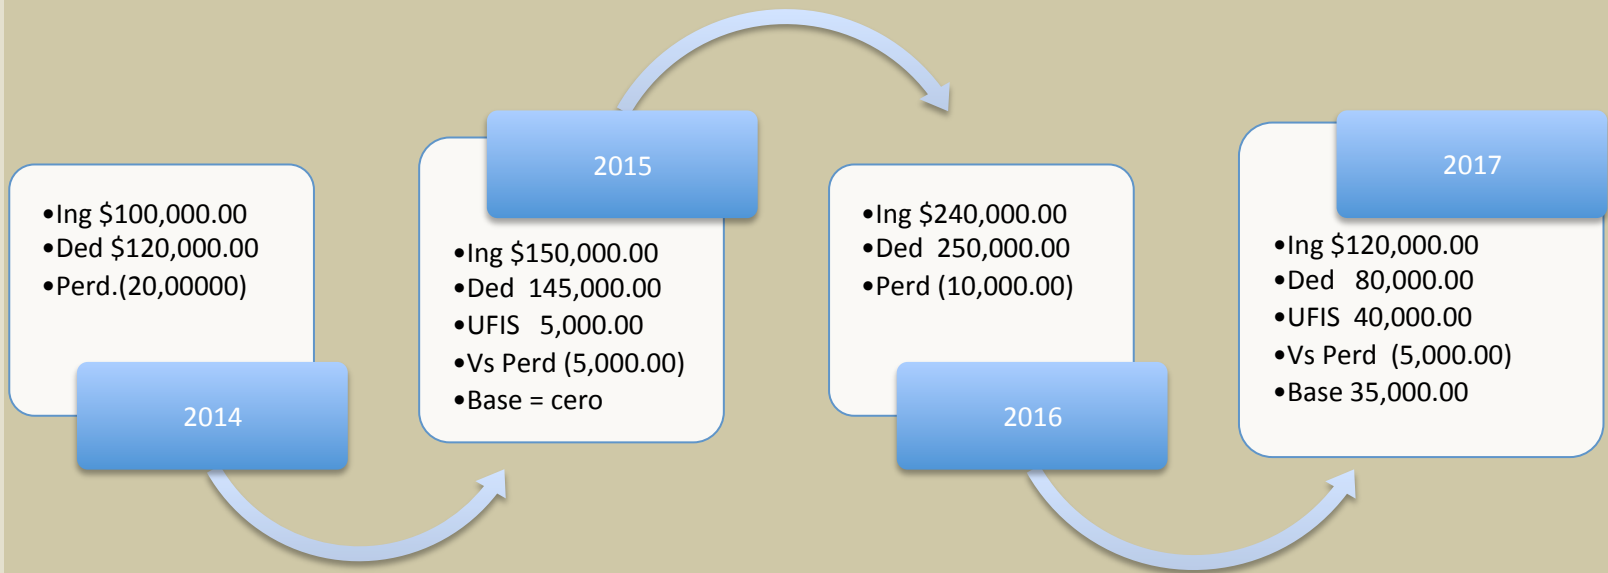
•Ing $100,000.00
•Ded $120,000.00
•Perd.(20,00000)

2014

2015

•Ing $150,000.00
•Ded 145,000.00
•UFIS 5,000.00
•Vs Perd (5,000.00)
•Base = cero

•Ing $240,000.00
•Ded 250,000.00
•Perd (10,000.00)

2016

2017

•Ing $120,000.00
•Ded 80,000.00
•UFIS 40,000.00
•Vs Perd (5,000.00)
•Base 35,000.00